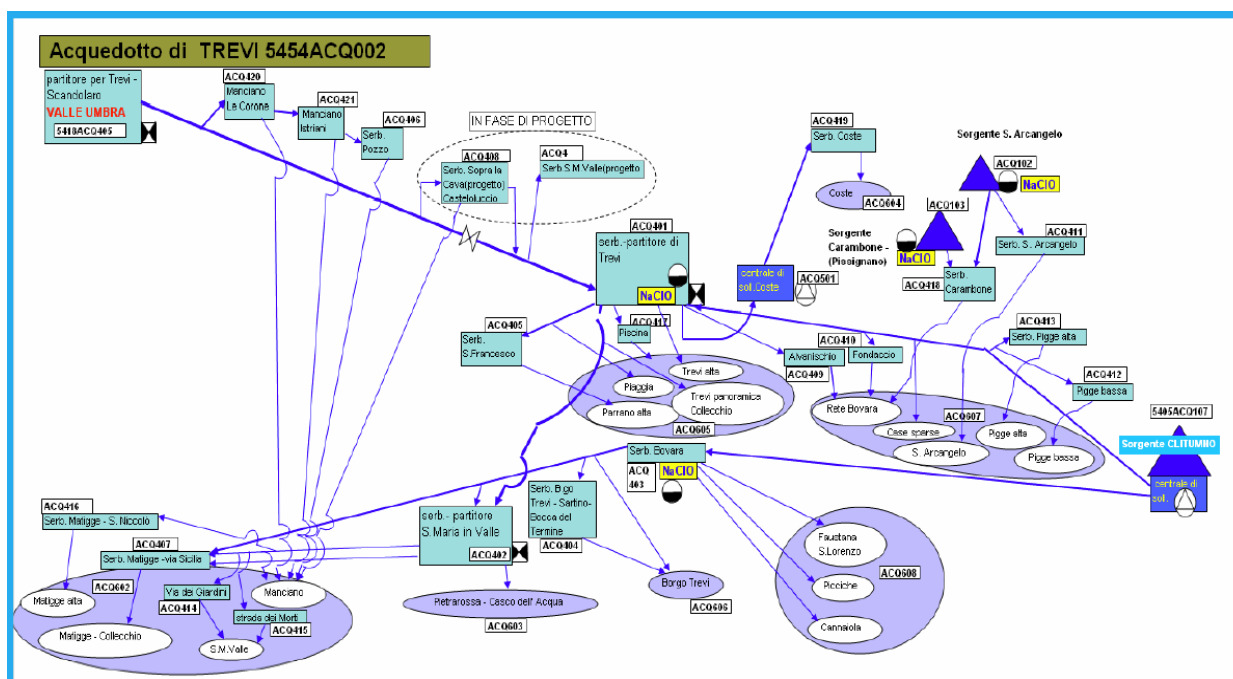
Acquedotto di TREVI 5454ACQ002

partitore per Trevi - Scandolaro
VALLE UMBRA
5410ACQ405

ACQ420
Manciano La Corona

ACQ421
Manciano Istriani

ACQ406
Serb. Pozzo

IN FASE DI PROGETTO

ACQ408
Serb. Sopra la Cava(progetto) Casteluccio

ACQ4
Serb.S.M.Valle(progetto

ACQ419
Serb. Coste

Coste
ACQ604

Sorgente S. Arcangelo
ACQ102
NaClO

ACQ103
Sorgente Carambone - (Pissignano)
NaClO

ACQ411
Serb. S. Arcangelo

ACQ401
serb.-partitore di Trevi
NaClO

centrale di sol.Coste
ACQ501

ACQ418
Serb. Carambone

ACQ405
Serb. S.Francesco

ACQ417
Piscina

ACQ410
Alvenischio
Fondaccio
ACQ409

ACQ413
Serb. Pigge alta

ACQ412
Pigge bassa

Trevi alta
Piaggia
Trevi panoramica Collecchio
Parrano alta
ACQ605

Rete Bovara
ACQ607
Case sparse
Pigge alta
S. Arcangelo
Pigge bassa

5405ACQ107
Sorgente CLITUNNO
centrale di sol.

Serb. Bovara
ACQ 403
NaClO

ACQ416
Serb. Matigge - S. Niccolò

ACQ407
Serb. Matigge -via Sicilia

serb. - partitore S.Maria in Valle
ACQ402

Serb. Bgo Trevi - Sartino-Bocca del Termine
ACQ404

Faustana S.Lorenzo
ACQ608
Picciche
Cannaiola

ACQ602
Matigge alta
Matigge - Collecchio
Via dei Giardini
ACQ414
Manciano
strada dei Morti
ACQ415
S.M.Valle

Pietrarossa - Casco dell'Acqua
ACQ603

Borgo Trevi
ACQ606